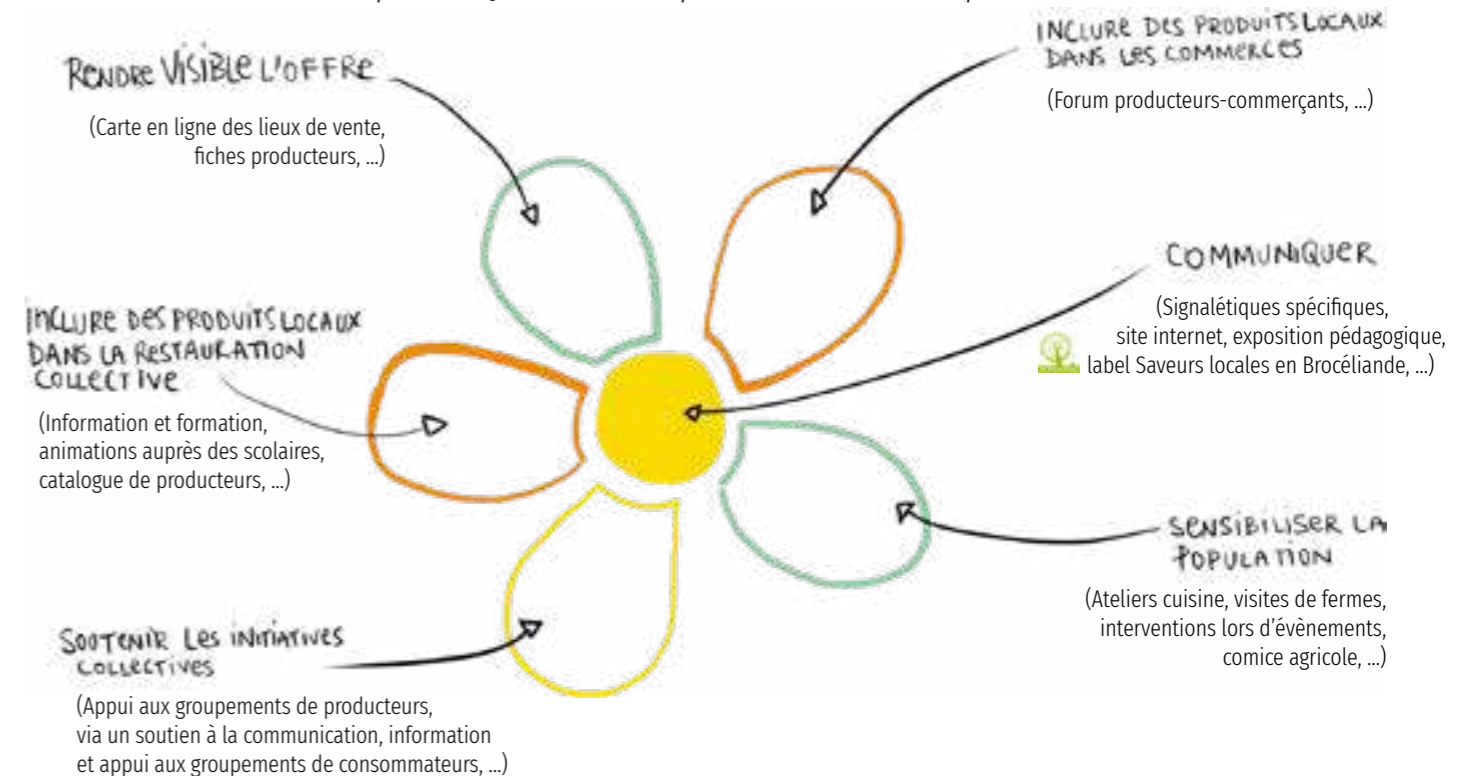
RENDRE VISIBLE L'OFFRE

(Carte en ligne des lieux de vente, fiches producteurs, ...)

INCLURE DES PRODUITS LOCAUX DANS LES COMMERCES

(Forum producteurs-commerçants, ...)

COMMUNIQUER

(Signalétiques spécifiques, site internet, exposition pédagogique, label Saveurs locales en Brocéliande, ...)

INCLURE DES PRODUITS LOCAUX DANS LA RESTAURATION COLLECTIVE

(Information et formation, animations auprès des scolaires, catalogue de producteurs, ...)

SENSIBILISER LA POPULATION

(Ateliers cuisine, visites de fermes, interventions lors d'évènements, comice agricole, ...)

SOUTENIR LES INITIATIVES COLLECTIVES

(Appui aux groupements de producteurs, via un soutien à la communication, information et appui aux groupements de consommateurs, ...)